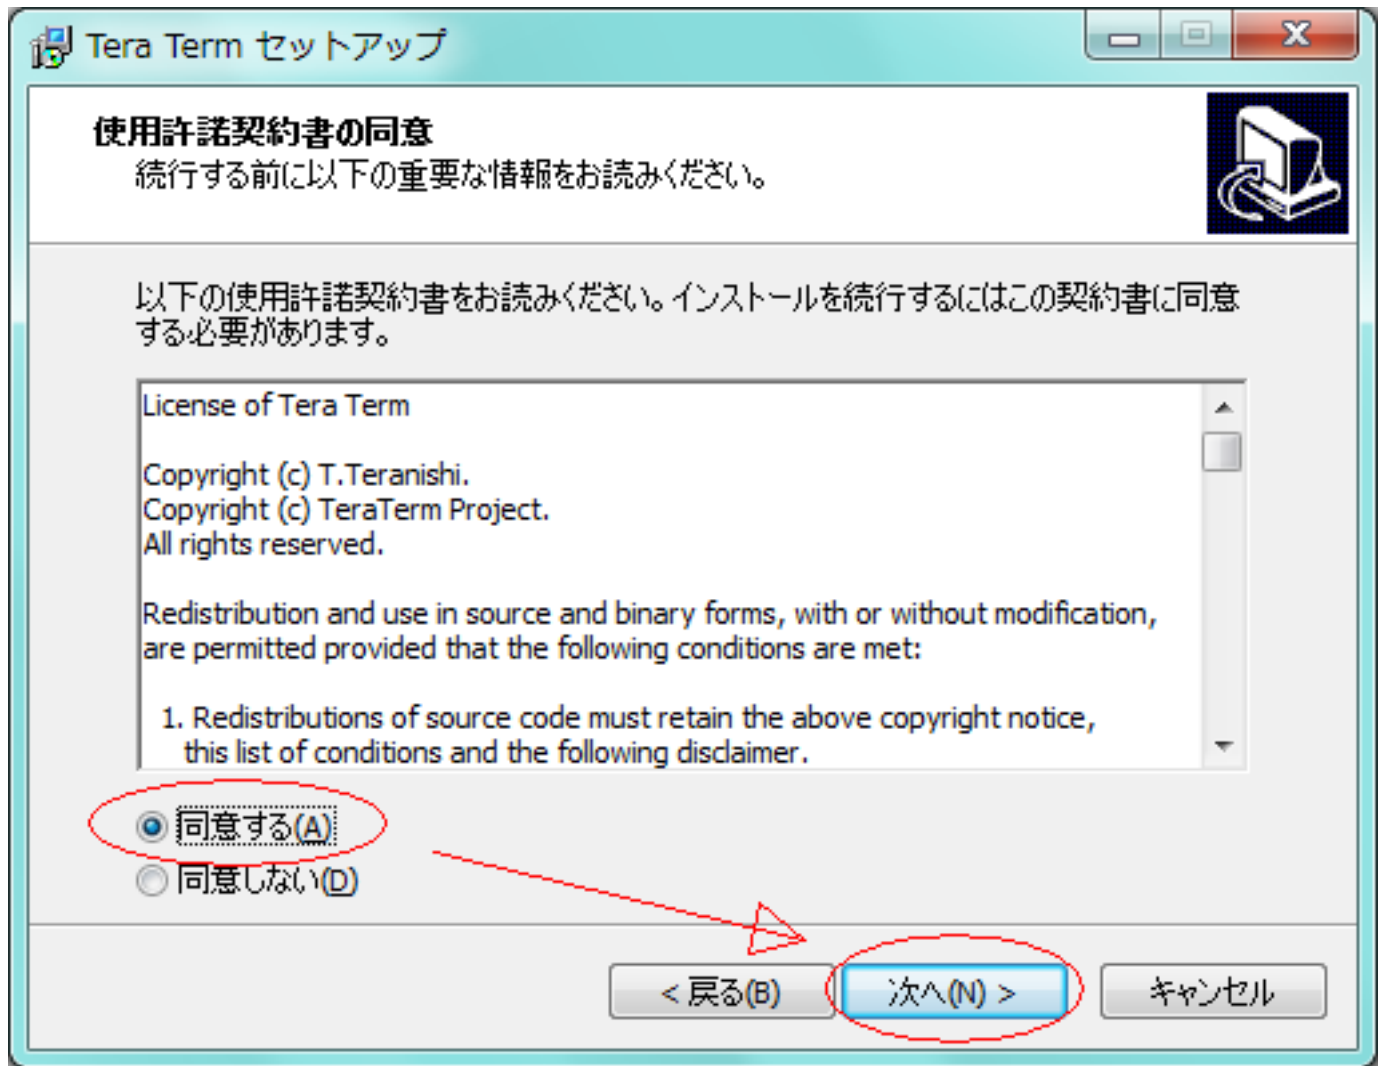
Tera Term セットアップ

使用許諾契約書の同意
続行する前に以下の重要な情報をお読みください。

以下の使用許諾契約書をお読みください。インストールを続行するにはこの契約書に同意する必要があります。

License of Tera Term

Copyright (c) T.Teranishi.
Copyright (c) TeraTerm Project.
All rights reserved.

Redistribution and use in source and binary forms, with or without modification, are permitted provided that the following conditions are met:

1. Redistributions of source code must retain the above copyright notice, this list of conditions and the following disclaimer.

同意する(A)
同意しない(D)

< 戻る(B)
次へ(N) >
キャンセル